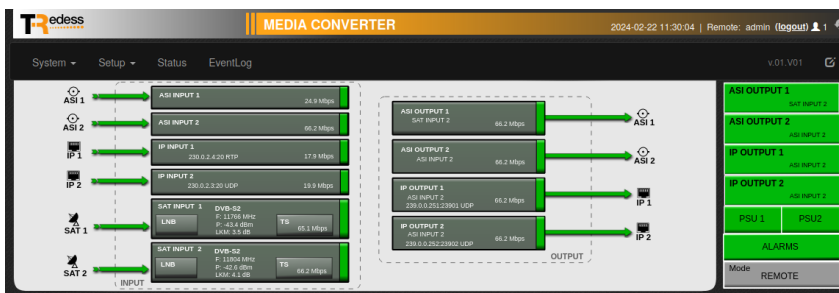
Tredess

MEDIA CONVERTER

2024-02-22 11:30:04 | Remote: admin (logout) 1

System ▾ Setup ▾ Status EventLog

v.01.V01

ASI 1
ASI 2
IP 1
IP 2
SAT 1
SAT 2

ASI INPUT 1
24.9 Mbps

ASI INPUT 2
66.2 Mbps

IP INPUT 1
230.0.2.4:20 RTP
17.9 Mbps

IP INPUT 2
230.0.2.3:20 UDP
19.9 Mbps

SAT INPUT 1 DVB-S2
LNB
F: 11766 MHz
P: -43.4 dBm
LKM: 3.5 dB
TS
65.1 Mbps

SAT INPUT 2 DVB-S2
LNB
F: 11804 MHz
P: -42.6 dBm
LKM: 4.1 dB
TS
66.2 Mbps

INPUT

ASI OUTPUT 1
SAT INPUT 2
66.2 Mbps

ASI OUTPUT 2
ASI INPUT 2
66.2 Mbps

IP OUTPUT 1
ASI INPUT 2
239.0.0.251:23901 UDP
66.2 Mbps

IP OUTPUT 2
ASI INPUT 2
239.0.0.252:23902 UDP
66.2 Mbps

OUTPUT

ASI 1
ASI 2
IP 1
IP 2

ASI OUTPUT 1
SAT INPUT 2

ASI OUTPUT 2
ASI INPUT 2

IP OUTPUT 1
ASI INPUT 2

IP OUTPUT 2
ASI INPUT 2

PSU 1
PSU2

ALARMS

Mode
REMOTE